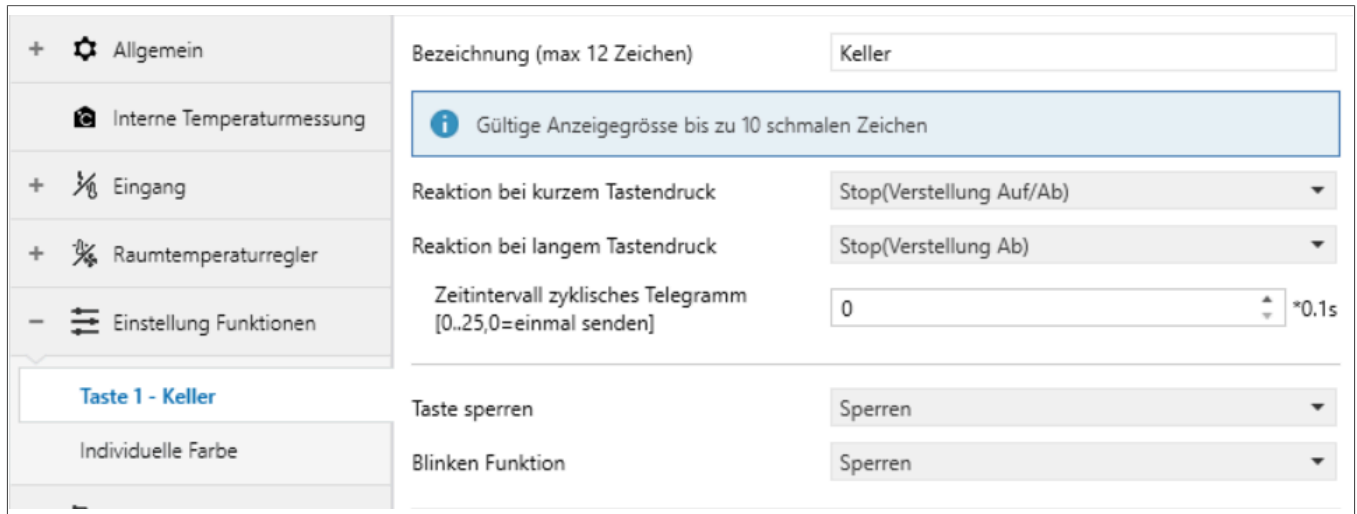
+ Allgemein

Interne Temperaturmessung

+ Eingang

+ Raumtemperaturregler

− Einstellung Funktionen

Taste 1 - Keller

Individuelle Farbe

Bezeichnung (max 12 Zeichen) Keller

Gültige Anzeigegrösse bis zu 10 schmalen Zeichen

Reaktion bei kurzem Tastendruck Stop(Verstellung Auf/Ab)

Reaktion bei langem Tastendruck Stop(Verstellung Ab)

Zeitintervall zyklisches Telegramm [0..25,0=einmal senden] 0 *0.1s

Taste sperren Sperren

Blinken Funktion Sperren